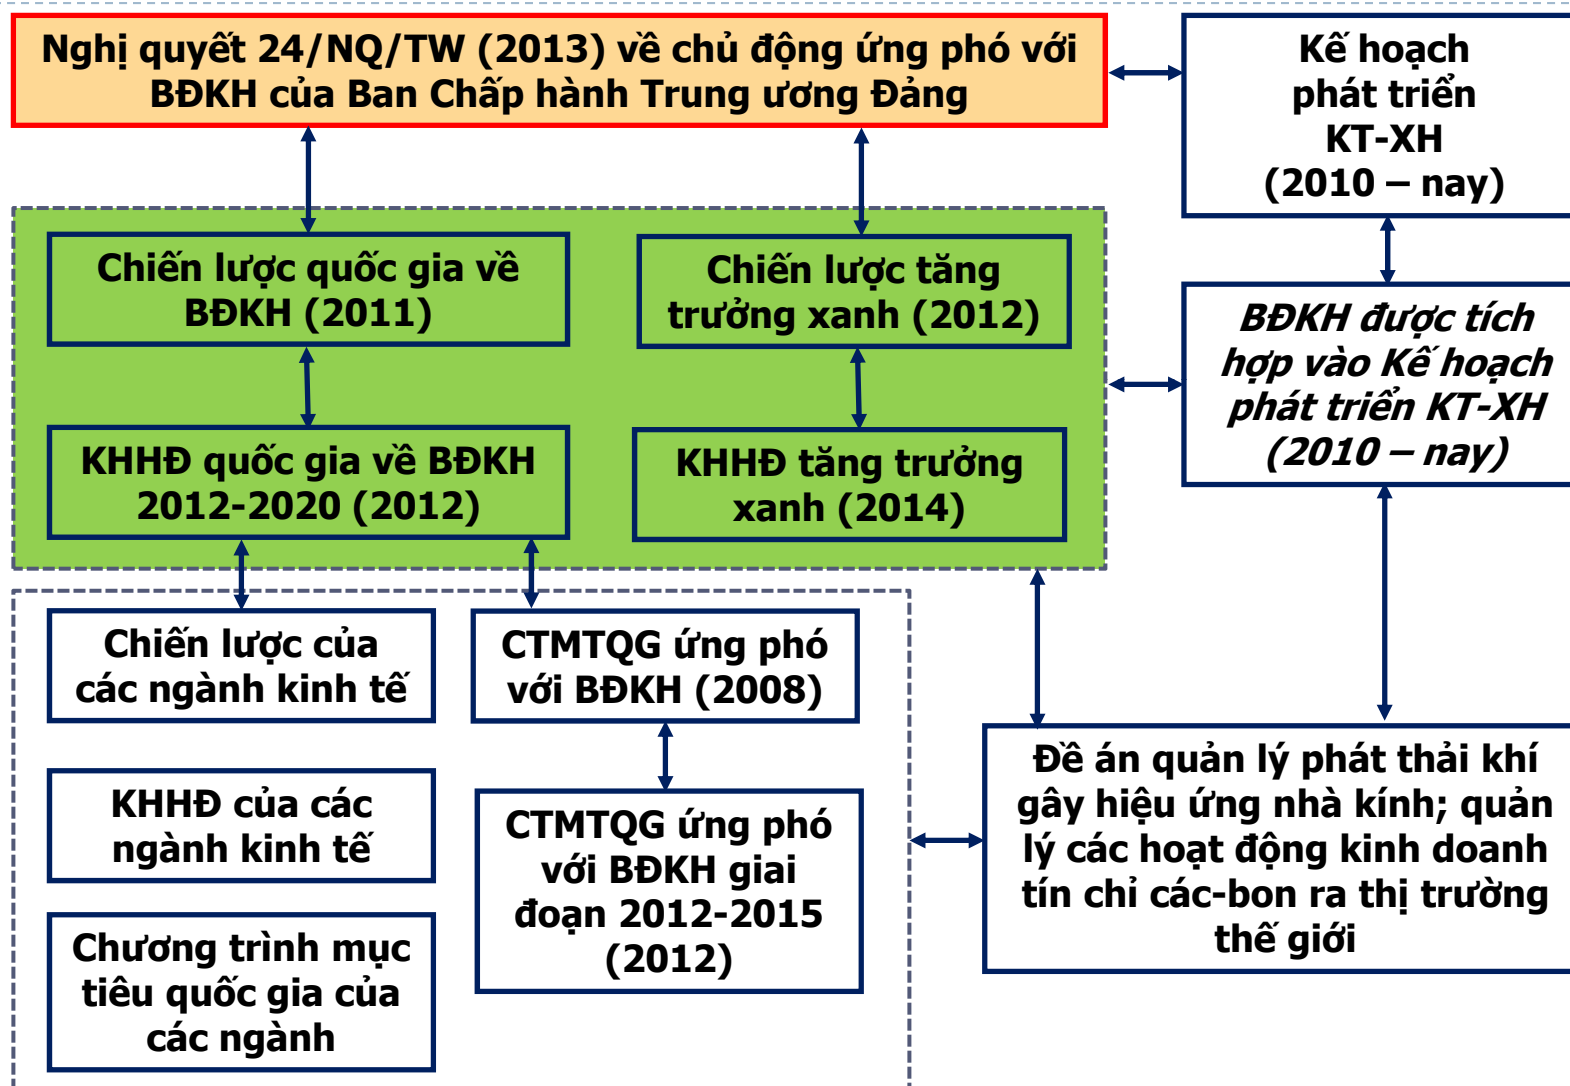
Nghị quyết 24/NQ/TW (2013) về chủ động ứng phó với BĐKH của Ban Chấp hành Trung ương Đảng

Kế hoạch phát triển KT-XH (2010 – nay)

Chiến lược quốc gia về BĐKH (2011)

Chiến lược tăng trưởng xanh (2012)

BĐKH được tích hợp vào Kế hoạch phát triển KT-XH (2010 – nay)

KHHĐ quốc gia về BĐKH 2012-2020 (2012)

KHHĐ tăng trưởng xanh (2014)

Chiến lược của các ngành kinh tế

CTMTQG ứng phó với BĐKH (2008)

KHHĐ của các ngành kinh tế

CTMTQG ứng phó với BĐKH giai đoạn 2012-2015 (2012)

Đề án quản lý phát thải khí gây hiệu ứng nhà kính; quản lý các hoạt động kinh doanh tín chỉ các-bon ra thị trường thế giới

Chương trình mục tiêu quốc gia của các ngành